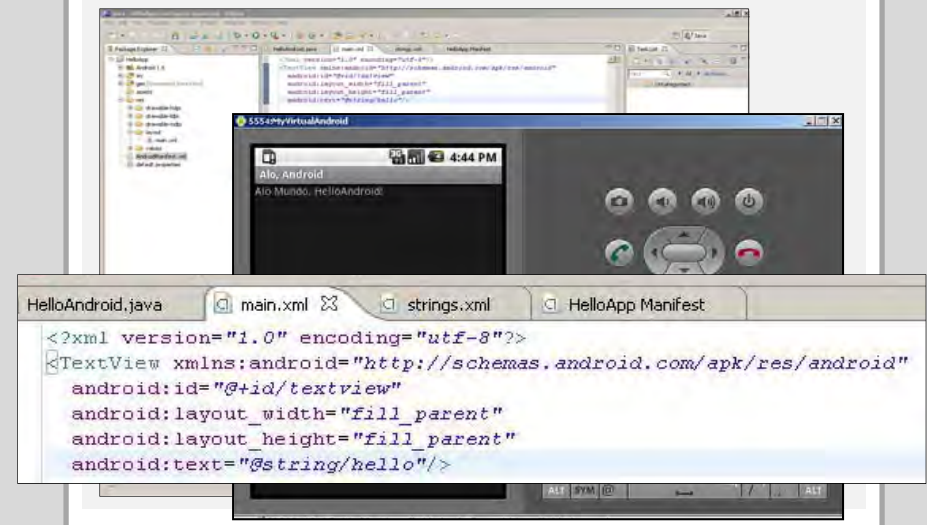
5554:MyVirtualAndroid

4:44 PM

Alo, Android

Alo Mundo, HelloAndroid!

HelloAndroid.java | main.xml | strings.xml | HelloApp Manifest

<?xml version="1.0" encoding="utf-8"?>
<TextView xmlns:android="http://schemas.android.com/apk/res/android"
android:id="@+id/textview"
android:layout_width="fill_parent"
android:layout_height="fill_parent"
android:text="@string/hello"/>

ALT SYM @ ALT